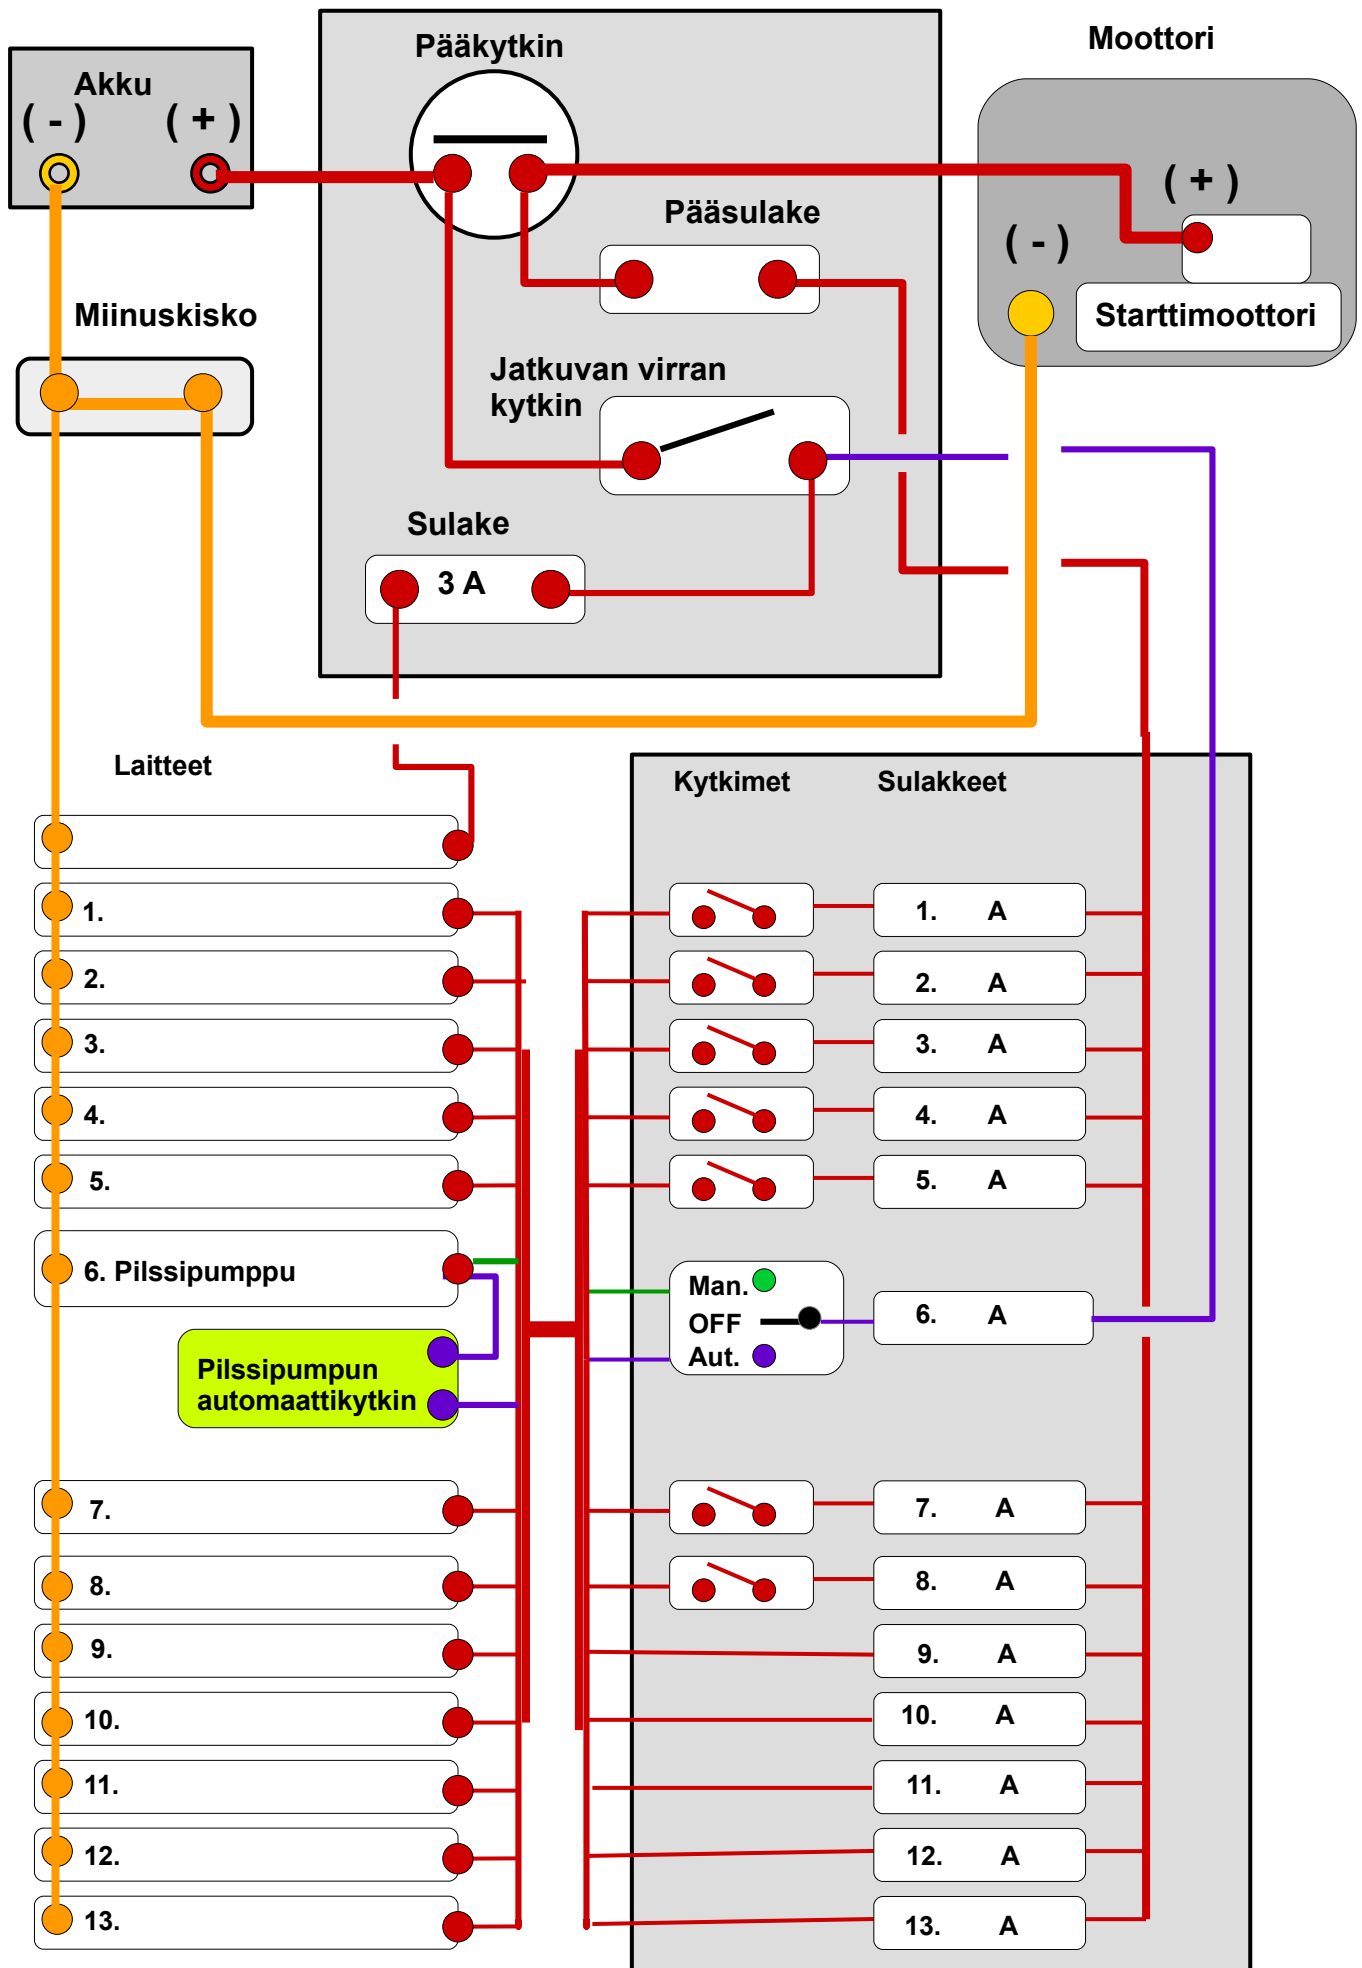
Akku
( - ) ( + )

Pääkytkin

Moottori

( + )
( - )
Starttimoottori

Pääsulake

Miinuskisko

Jatkuvan virran kytkin

Sulake
3 A

Laitteet

Kytkimet Sulakkeet

1.
2.
3.
4.
5.
6. Pilssipumppu
Pilssipumpun automaattikytkin
7.
8.
9.
10.
11.
12.
13.

Man.
OFF
Aut.

1. A
2. A
3. A
4. A
5. A
6. A
7. A
8. A
9. A
10. A
11. A
12. A
13. A